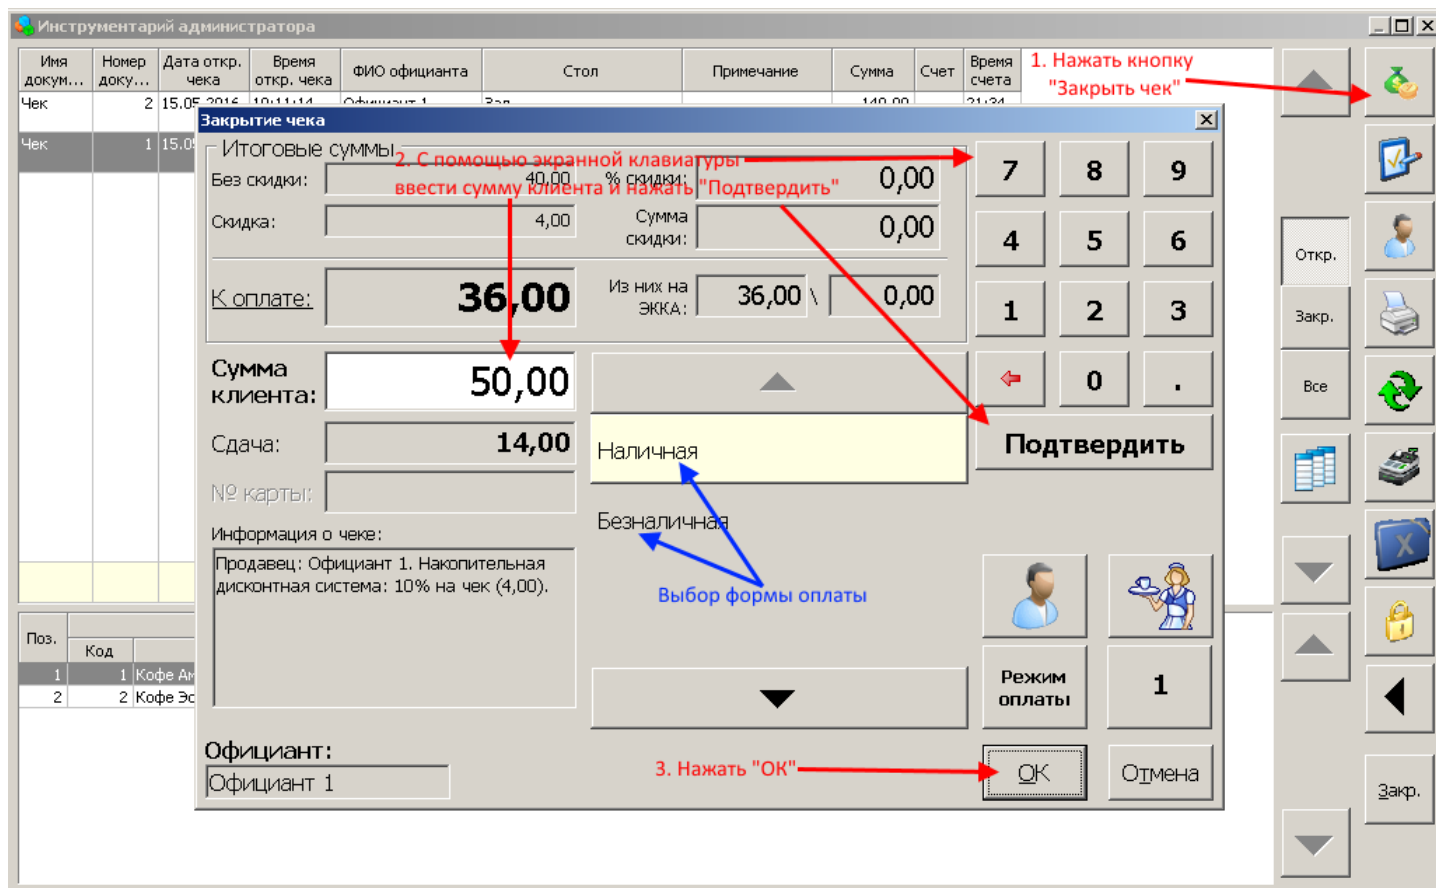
Инструментарий администратора

| Имя докум... | Номер доку... | Дата откр. чека | Время откр. чека | ФИО официанта | Стол | Примечание | Сумма | Счет | Время счета |
|---|---|---|---|---|---|---|---|---|---|
| Чек | 2 | 15.05.2016 | 10:11:14 | Официант 1 | Зал | | 140,00 | | 21:34 |
| Чек | 1 | 15.05 | | | | | | | |

1. Нажать кнопку "Закрыть чек"

Закрытие чека

Итоговые суммы

2. С помощью экранной клавиатуры ввести сумму клиента и нажать "Подтвердить"

Без скидки: 40,00 % скидки: 0,00

Скидка: 4,00 Сумма скидки: 0,00

К оплате: 36,00 Из них на ЭККА: 36,00 \ 0,00

Сумма клиента: 50,00

Сдача: 14,00

№ карты:

Информация о чеке:

Продавец: Официант 1. Накопительная дисконтная система: 10% на чек (4,00).

Наличная

Безналичная

Выбор формы оплаты

7 8 9
4 5 6
1 2 3
0 .

Подтвердить

Режим оплаты

1

Официант:

Официант 1

3. Нажать "ОК"

ОК

Отмена

Откр.

Закр.

Все

Закр.

Поз. | Код
1 | 1 Кофе Ам
2 | 2 Кофе Эс